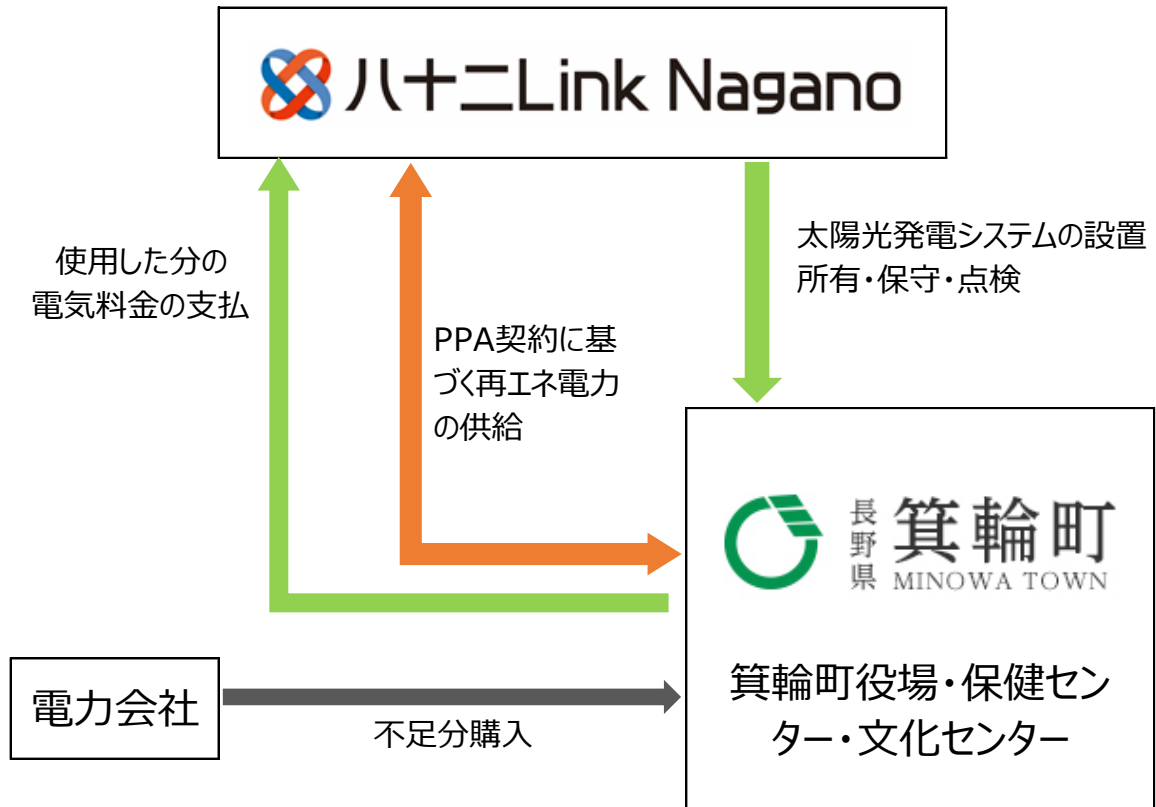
ハ十二Link Nagano

使用した分の電気料金の支払

PPA契約に基づく再エネ電力の供給

太陽光発電システムの設置所有・保守・点検

長野県 箕輪町 MINOWA TOWN

箕輪町役場・保健センター・文化センター

電力会社

不足分購入